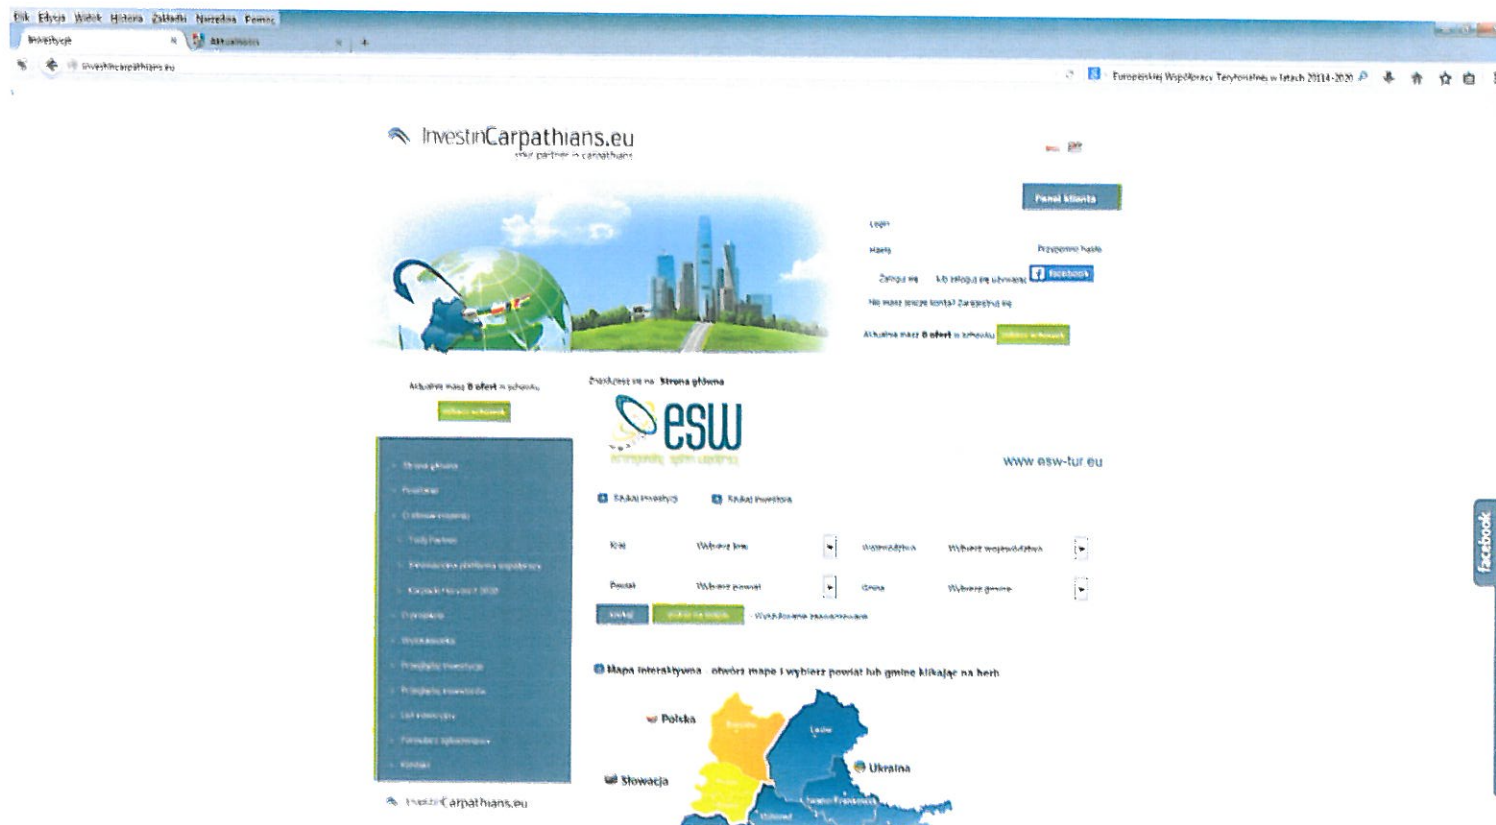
Plik Edycja Widok Historia Zakładki Narzędzia Pomoc

Inwestycje

investincarpathians.eu

Europejskiej Współpracy Terytorialnej w latach 2014-2020

InvestinCarpathians.eu
your partner in carpathians

Panel klienta

Login

Hasło

Przypomnij hasło

Zaloguj się

lub zaloguj się używając

Facebook

Nie masz jeszcze konta? Zarejestruj się

Aktualnie masz 0 ofert w schowku

Aktualnie masz 0 ofert w schowku

Znajdujesz się na: Strona główna

esw

www.esw-tur.eu

Szukaj inwestycji

Szukaj inwestora

Kraj

Wybierz kraj

Województwo

Wybierz województwo

Powiat

Wybierz powiat

Gmina

Wybierz gminę

Szukaj

Wyszukiwanie zaawansowane

Strona główna

Powitanie

Mapa interaktywna otwórz mapę i wybierz powiat lub gminę klikając na herb

Polska

Ukraina

Słowacja

Lwów

InvestinCarpathians.eu

facebook